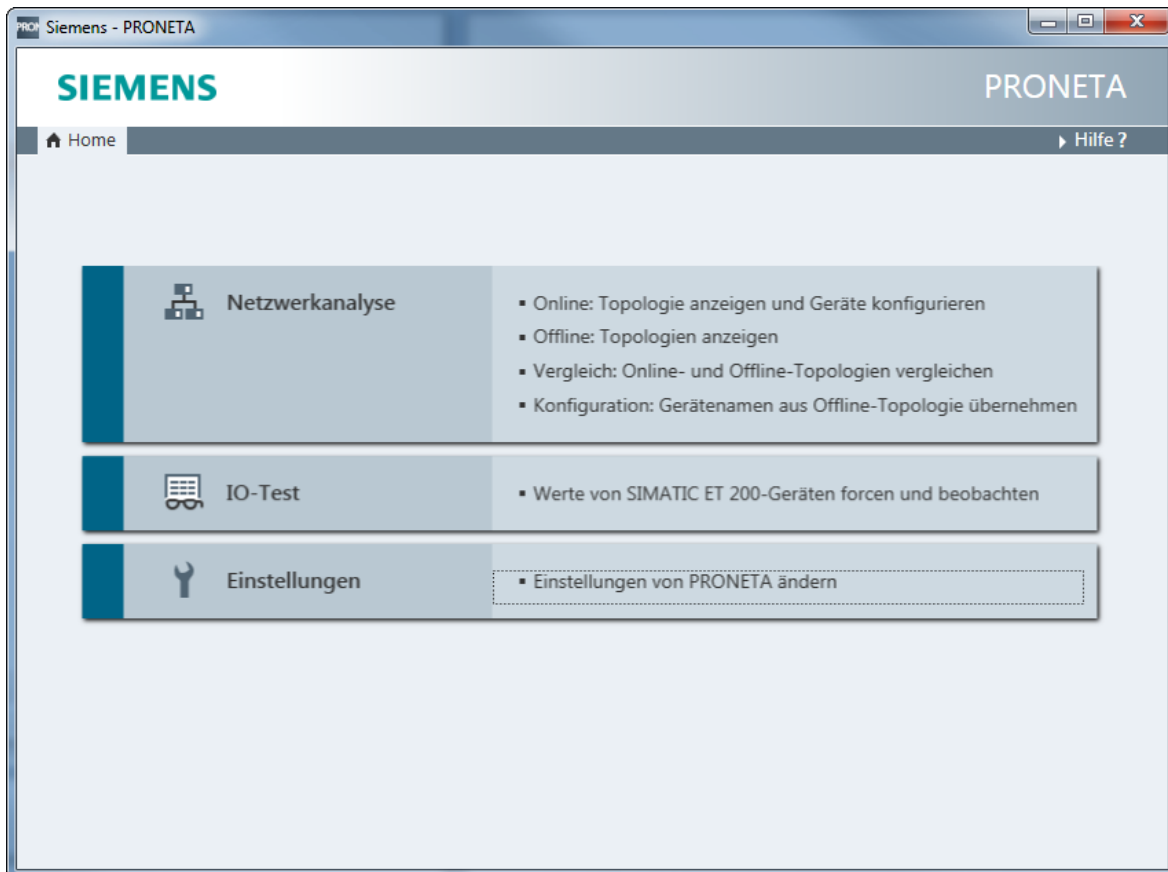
PRON Siemens - PRONETA

SIEMENS

PRONETA

Home

Hilfe ?

Netzwerkanalyse

▪ Online: Topologie anzeigen und Geräte konfigurieren
▪ Offline: Topologien anzeigen
▪ Vergleich: Online- und Offline-Topologien vergleichen
▪ Konfiguration: Gerätenamen aus Offline-Topologie übernehmen

IO-Test

▪ Werte von SIMATIC ET 200-Geräten forcen und beobachten

Einstellungen

▪ Einstellungen von PRONETA ändern